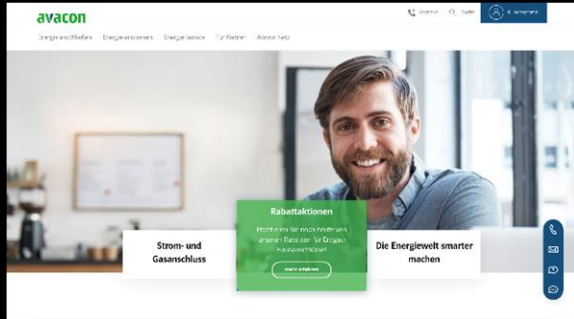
avacon

Kontakt Suche Kundenportal

Energie anschließen Energie erzeugen Energie Service Für Partner Avacon Netz

Strom- und Gasanschluss

Rabattaktionen

Profitieren Sie noch heute von unseren Rabatten für Ihren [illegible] Hausanschluss!

Mehr erfahren

Die Energiewelt smarter machen